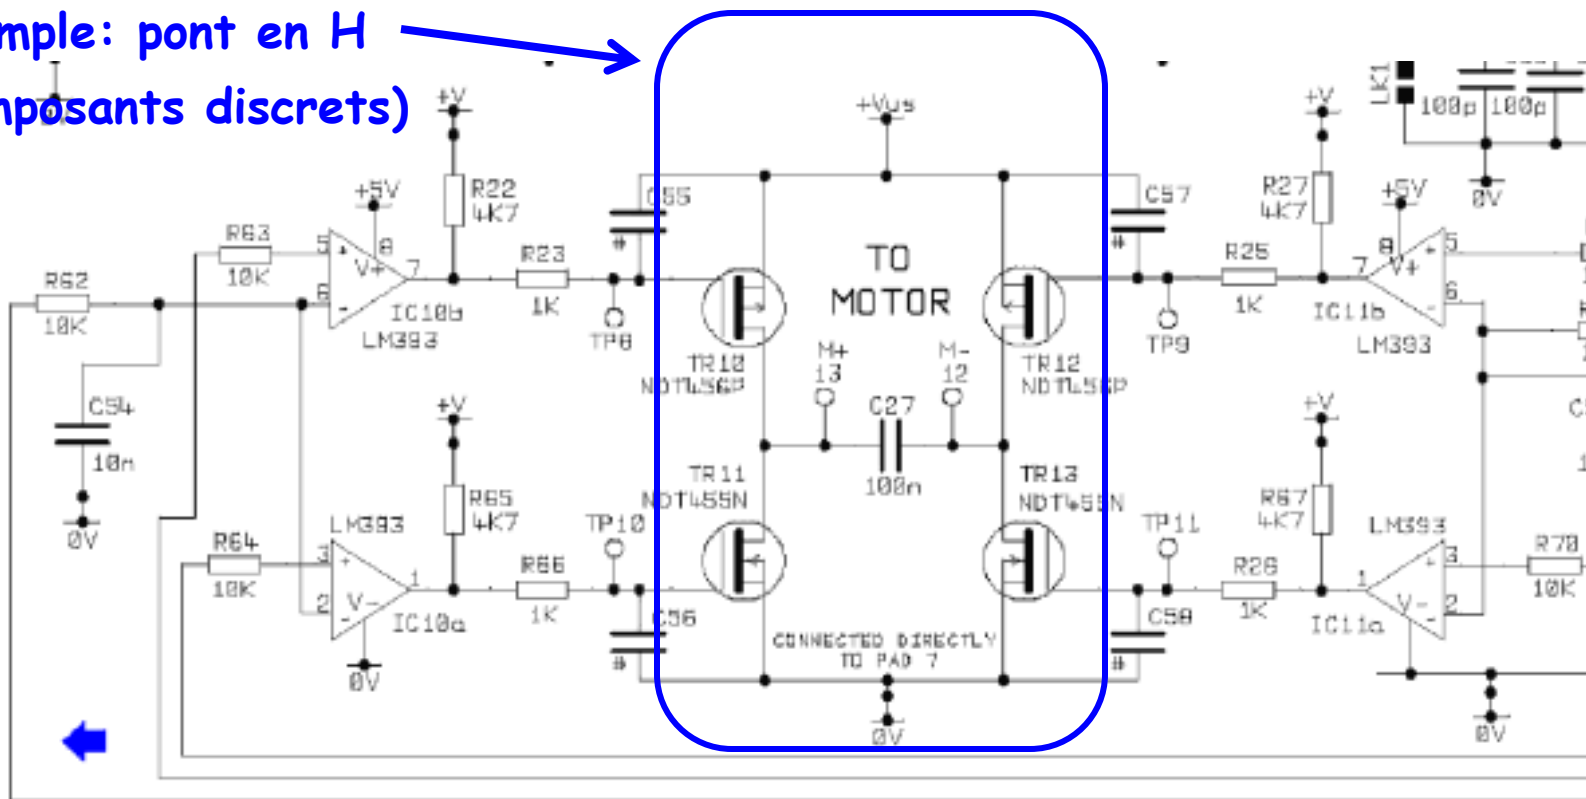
mple: pont en H
nposants discrets)

+V
+5V
R22
4K7
R63
10K
R62
10K
5
8
V+
7
6
IC10b
LM393
R23
1K
C55
TP8
C54
10n
0V
+V
R65
4K7
LM393
R64
10K
3
2
V-
1
IC10a
0V
R66
1K
TP10
C56
+Vus
TO
MOTOR
TR10
NDT456P
M+
13
M-
12
TR12
NDT456P
C27
100n
TR11
NDT455N
TR13
NDT455N
CONNECTED DIRECTLY
TO PAD 7
0V
C57
TP9
R25
1K
+V
R27
4K7
+5V
8
V+
5
7
6
IC11b
LM393
LK1
100p
100p
0V
+V
R67
4K7
TP11
R26
1K
C58
LM393
1
3
V-
2
IC11a
R70
10K
0V